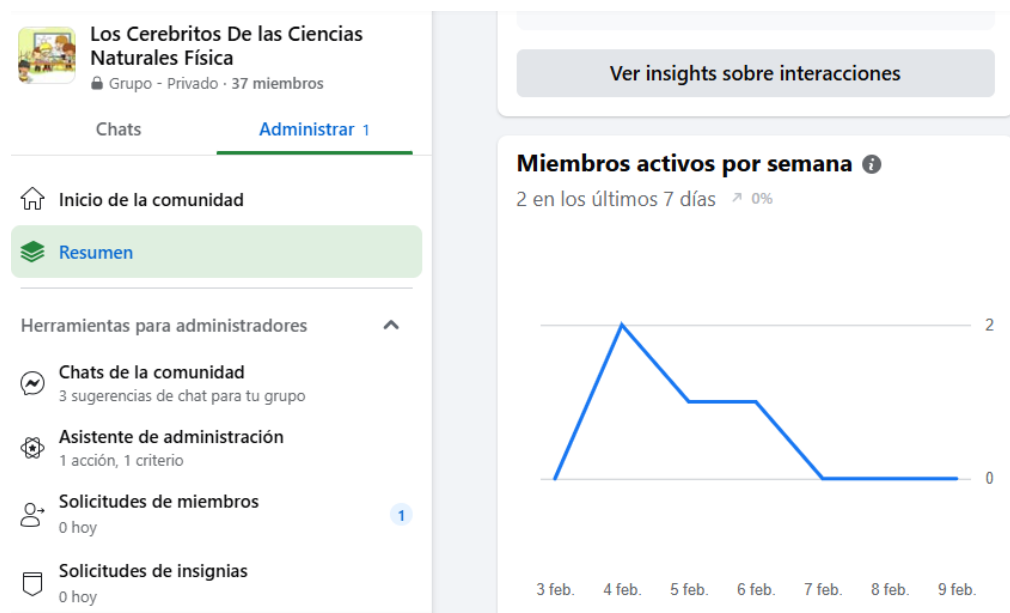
Los Cerebritos De las Ciencias Naturales Física
Grupo · Privado · 37 miembros

Chats
Administrar 1

Inicio de la comunidad

Resumen

Herramientas para administradores

Chats de la comunidad
3 sugerencias de chat para tu grupo

Asistente de administración
1 acción, 1 criterio

Solicitudes de miembros
0 hoy
1

Solicitudes de insignias
0 hoy

Ver insights sobre interacciones

Miembros activos por semana
2 en los últimos 7 días ↗ 0%

2
0

3 feb. 4 feb. 5 feb. 6 feb. 7 feb. 8 feb. 9 feb.